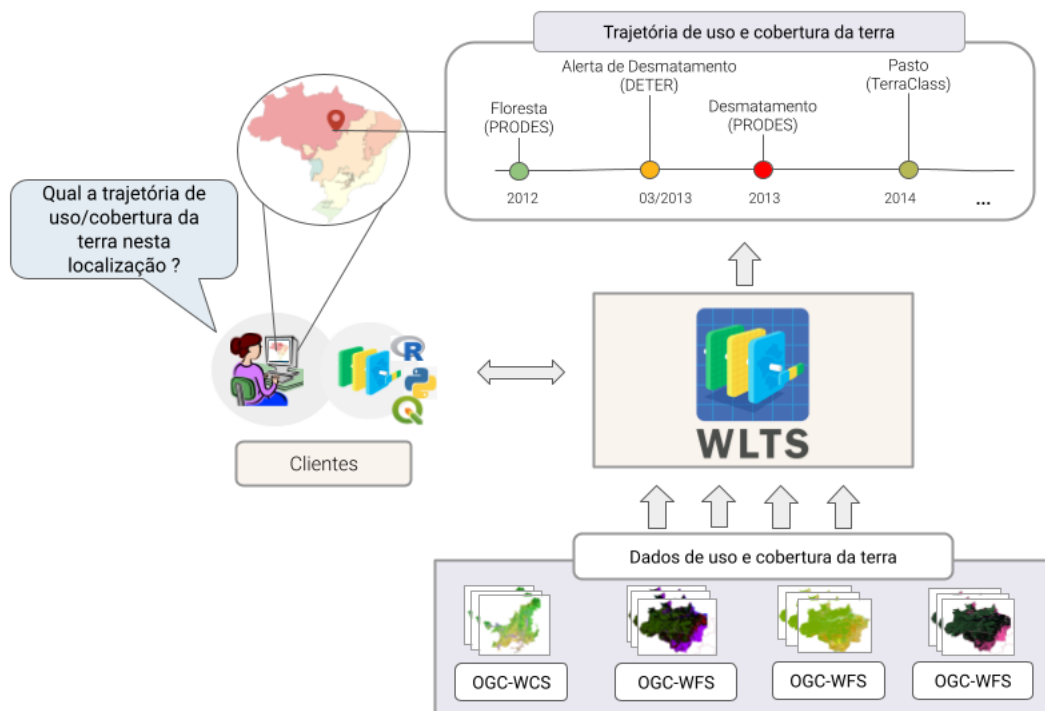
Trajetória de uso e cobertura da terra

Floresta (PRODES)

Alerta de Desmatamento (DETER)

Desmatamento (PRODES)

Pasto (TerraClass)

2012

03/2013

2013

2014

...

Qual a trajetória de uso/cobertura da terra nesta localização ?

R

Clientes

WLTS

Dados de uso e cobertura da terra

OGC-WCS

OGC-WFS

OGC-WFS

OGC-WFS